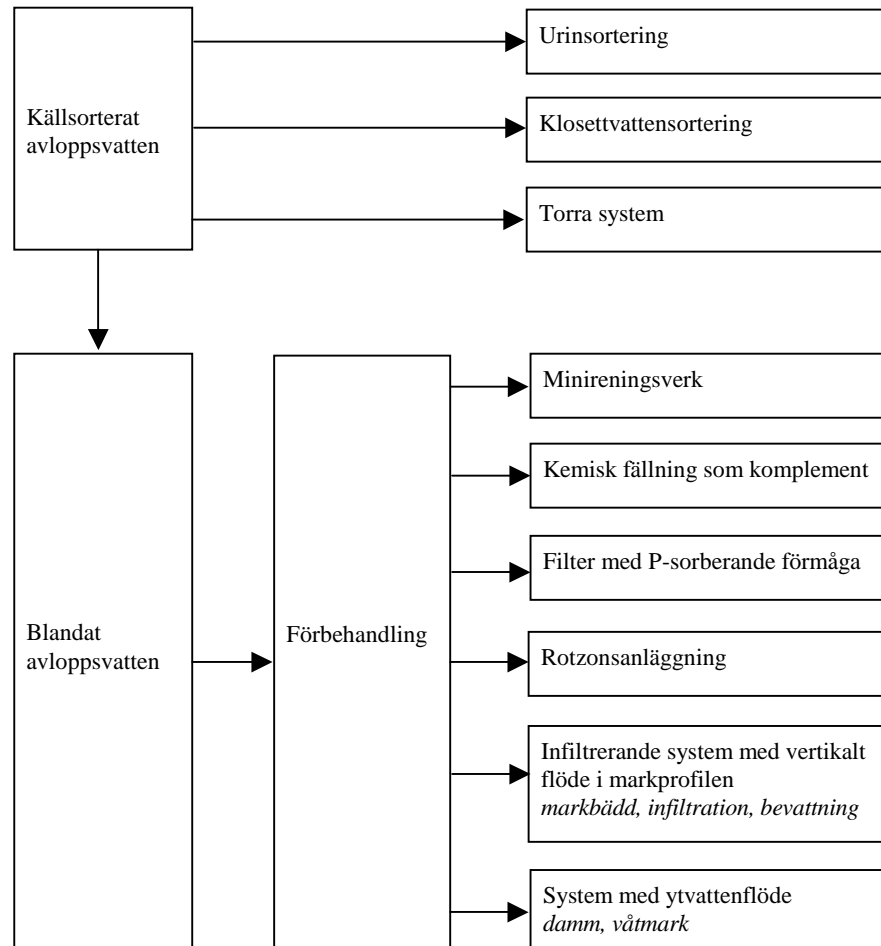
Källsorterat avloppsvatten

Urinsortering

Klosettvattensortering

Torra system

Blandat avloppsvatten

Förbehandling

Minireningsverk

Kemisk fällning som komplement

Filter med P-sorberande förmåga

Rotzonsanläggning

Infiltrerande system med vertikalt flöde i markprofilen
*markbädd, infiltration, bevattning*

System med ytvattenflöde
*damm, våtmark*